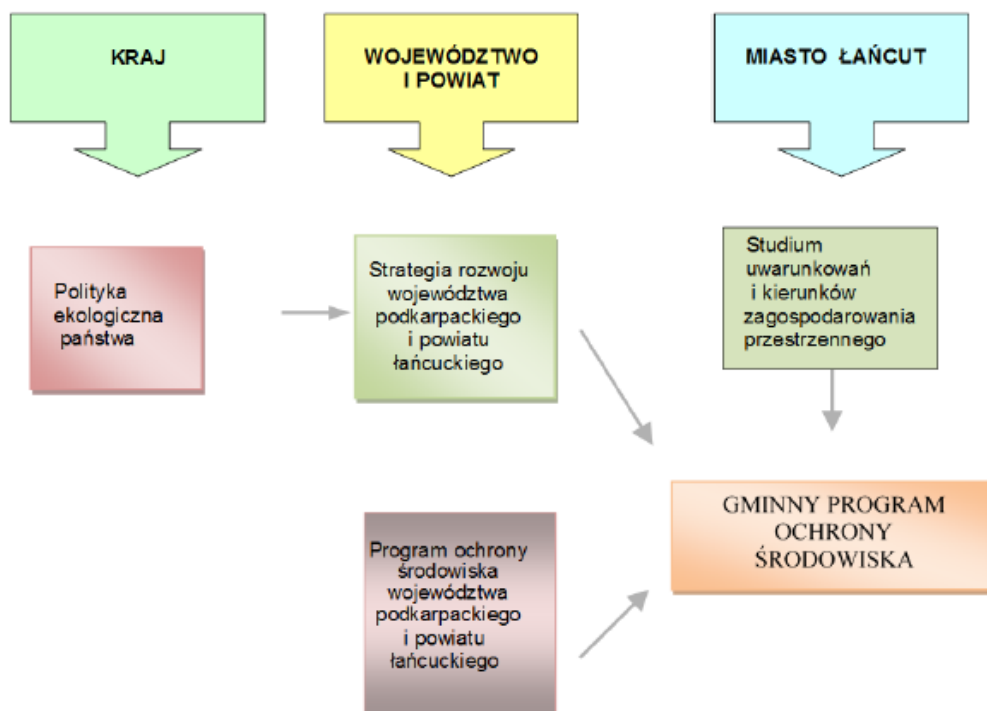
KRAJ

WOJEWÓDZTWO I POWIAT

MIASTO ŁAŃCUT

Polityka ekologiczna państwa

Strategia rozwoju województwa podkarpackiego i powiatu łańcuckiego

Studium uwarunkowań i kierunków zagospodarowania przestrzennego

GMINNY PROGRAM OCHRONY ŚRODOWISKA

Program ochrony środowiska województwa podkarpackiego i powiatu łańcuckiego